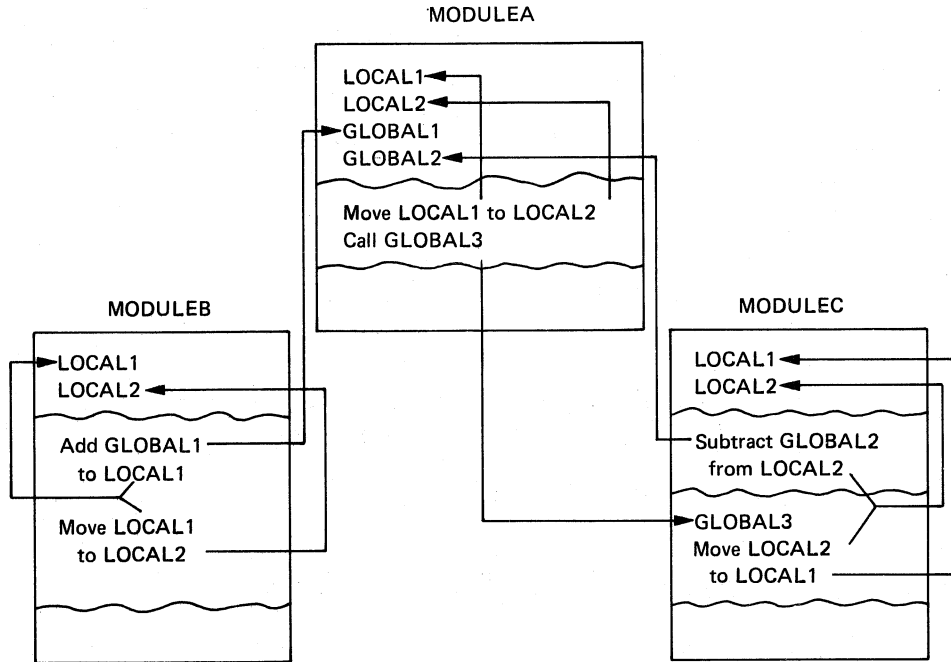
MODULEA

LOCAL1
LOCAL2
GLOBAL1
GLOBAL2

Move LOCAL1 to LOCAL2
Call GLOBAL3

MODULEB

LOCAL1
LOCAL2

Add GLOBAL1 to LOCAL1

Move LOCAL1 to LOCAL2

MODULEC

LOCAL1
LOCAL2

Subtract GLOBAL2 from LOCAL2

GLOBAL3
Move LOCAL2 to LOCAL1